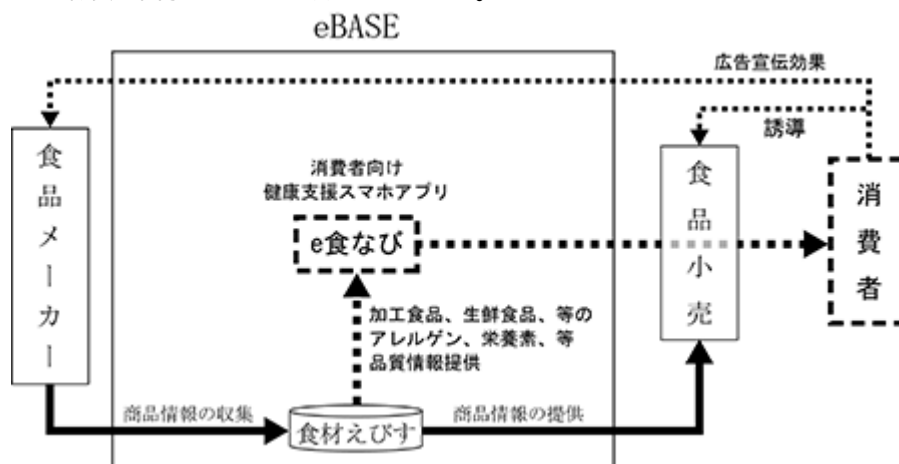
eBASE

広告宣伝効果

誘導

食品メーカー

消費者向け
健康支援スマホアプリ

e食なび

食品小売

消費者

加工食品、生鮮食品、等の
アレルゲン、栄養素、等
品質情報提供

商品情報の収集

食材えびす

商品情報の提供